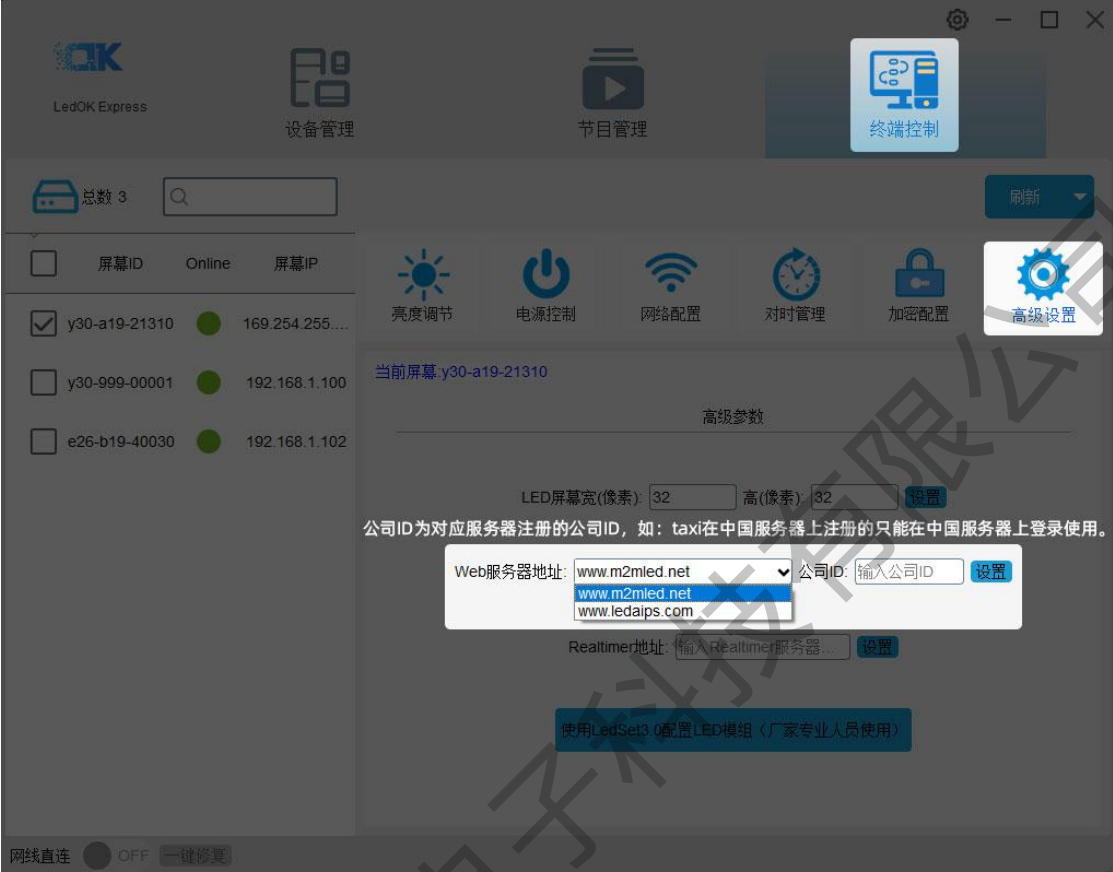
OK
LedOK Express

设备管理

节目管理

终端控制

总数 3

刷新

| | 屏幕ID | Online | 屏幕IP |
|---|---|---|---|
| ☑ | y30-a19-21310 | | 169.254.255.... |
| ☐ | y30-999-00001 | | 192.168.1.100 |
| ☐ | e26-b19-40030 | | 192.168.1.102 |

亮度调节 电源控制 网络配置 对时管理 加密配置 高级设置

当前屏幕:y30-a19-21310

高级参数

LED屏幕宽(像素): 32 高(像素): 32 设置

公司ID为对应服务器注册的公司ID，如：taxi在中国服务器上注册的只能在中国服务器上登录使用。

Web服务器地址: www.m2mled.net 公司ID: 输入公司ID 设置
www.m2mled.net
www.ledaips.com

Realtimer地址: 输入Realtimer服务器... 设置

使用LedSet3.0配置LED模组（厂家专业人员使用）

网线直连 OFF 一键修复

子科技有限公司